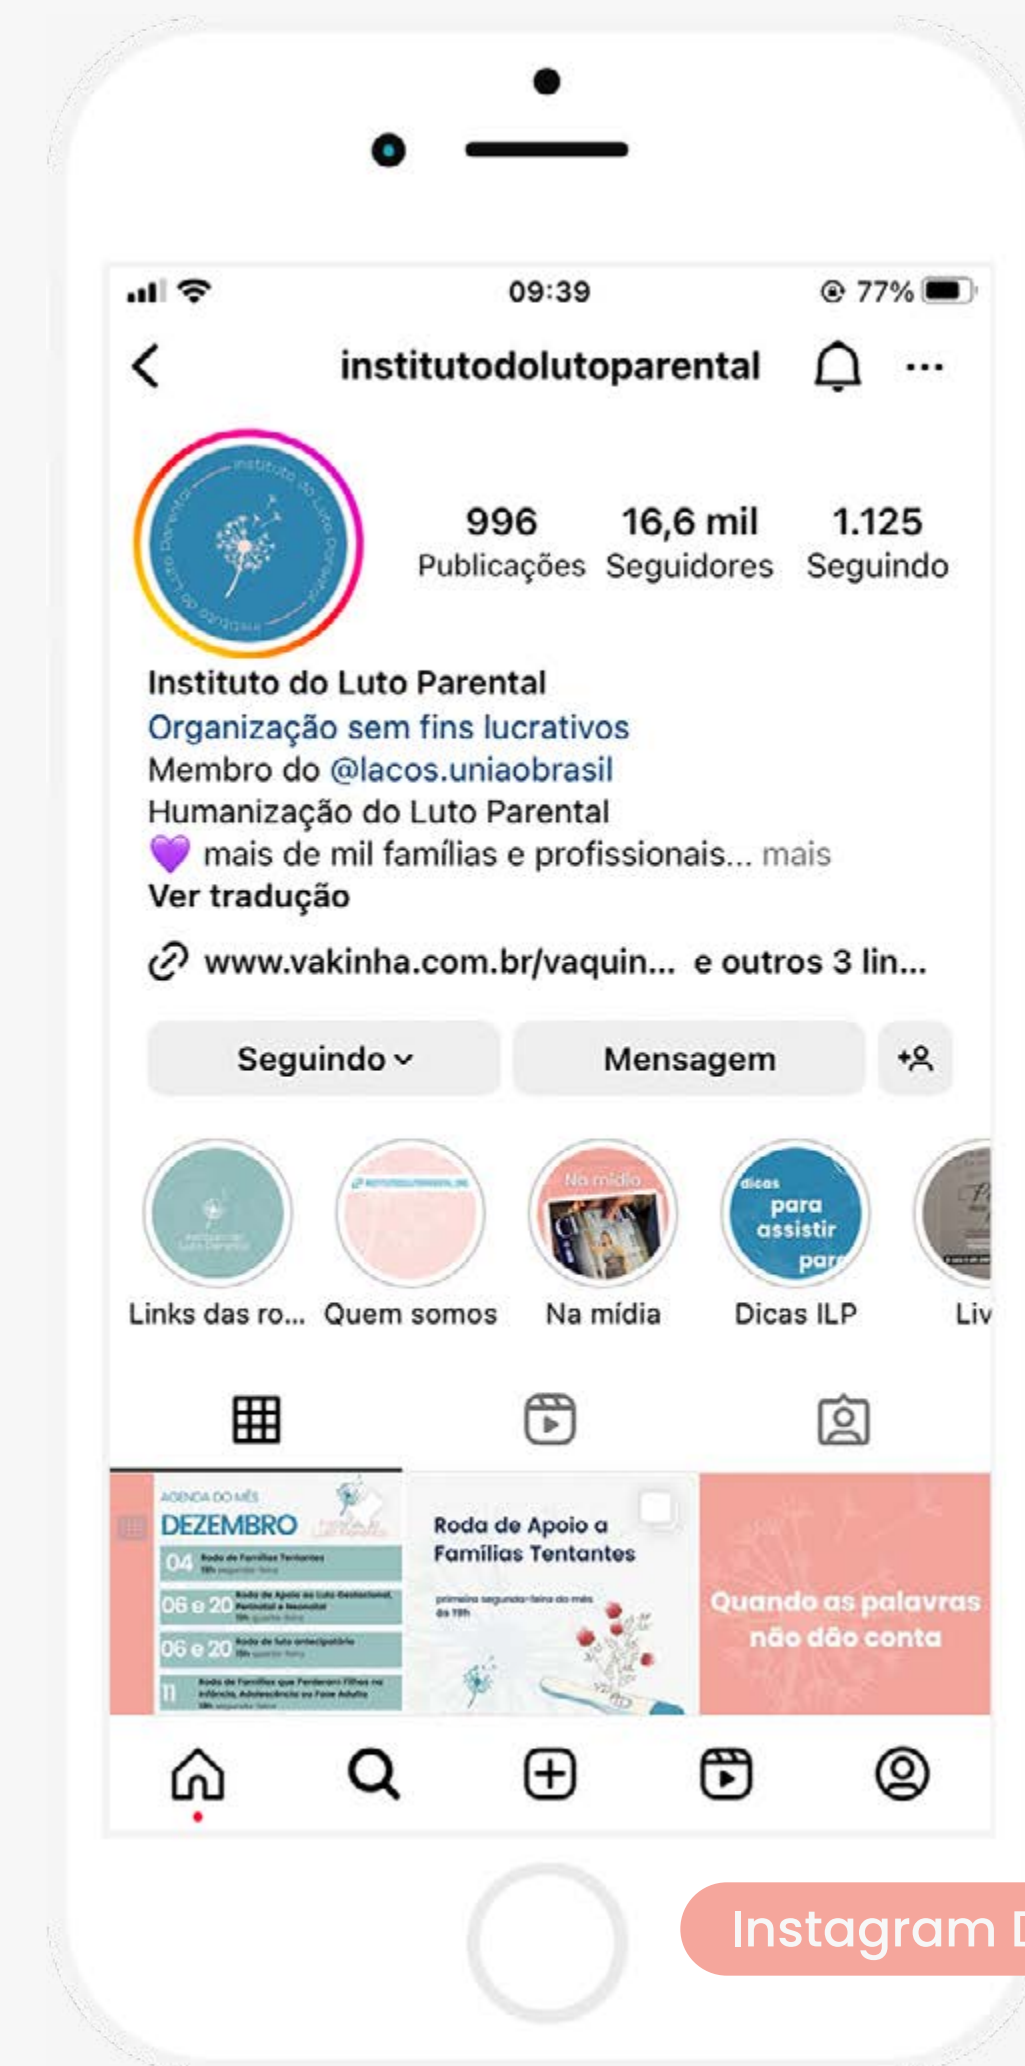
09:39
77%

institutodolutoparental

996 Publicações
16,6 mil Seguidores
1.125 Seguindo

Instituto do Luto Parental
Organização sem fins lucrativos
Membro do @lacos.uniaobrasil
Humanização do Luto Parental
💜 mais de mil famílias e profissionais... mais
Ver tradução

www.vakinha.com.br/vaquin... e outros 3 lin...

Seguindo
Mensagem

Na mídia
dicas para assistir par

Links das ro...
Quem somos
Na mídia
Dicas ILP
Liv

AGENDA DO MÊS
DEZEMBRO
04
06 e 20
06 e 20
11

Roda de Apoio a Famílias Tentantes

Quando as palavras não dão conta

Instagram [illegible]